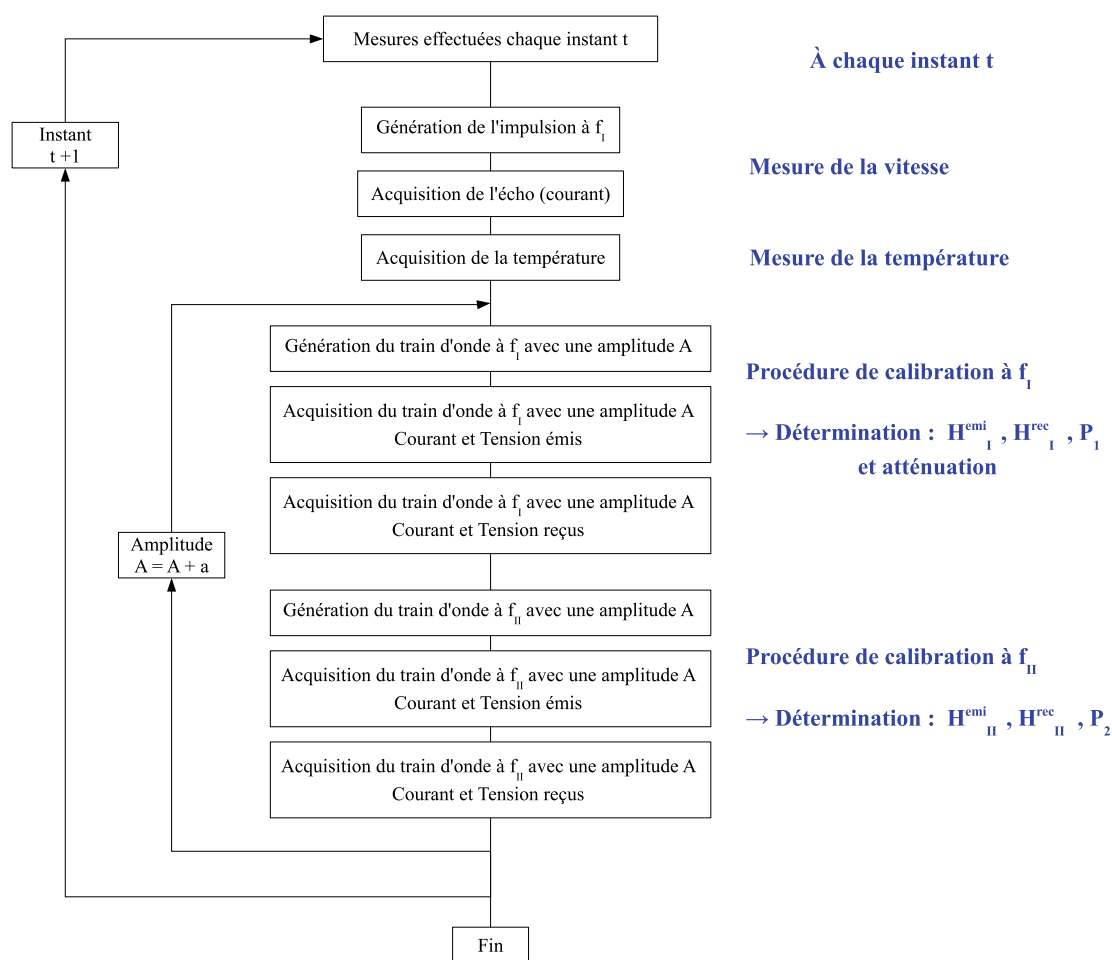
Mesures effectuées chaque instant t

À chaque instant t

Instant
t +1

Génération de l'impulsion à $f_I$

Mesure de la vitesse

Acquisition de l'écho (courant)

Acquisition de la température

Mesure de la température

Génération du train d'onde à $f_I$ avec une amplitude A

Procédure de calibration à $f_I$

Acquisition du train d'onde à $f_I$ avec une amplitude A
Courant et Tension émis

→ Détermination : $H^{emi}_I$ , $H^{rec}_I$ , $P_1$
et atténuation

Acquisition du train d'onde à $f_I$ avec une amplitude A
Courant et Tension reçus

Amplitude
A = A + a

Génération du train d'onde à $f_{II}$ avec une amplitude A

Procédure de calibration à $f_{II}$

Acquisition du train d'onde à $f_{II}$ avec une amplitude A
Courant et Tension émis

→ Détermination : $H^{emi}_{II}$ , $H^{rec}_{II}$ , $P_2$

Acquisition du train d'onde à $f_{II}$ avec une amplitude A
Courant et Tension reçus

Fin